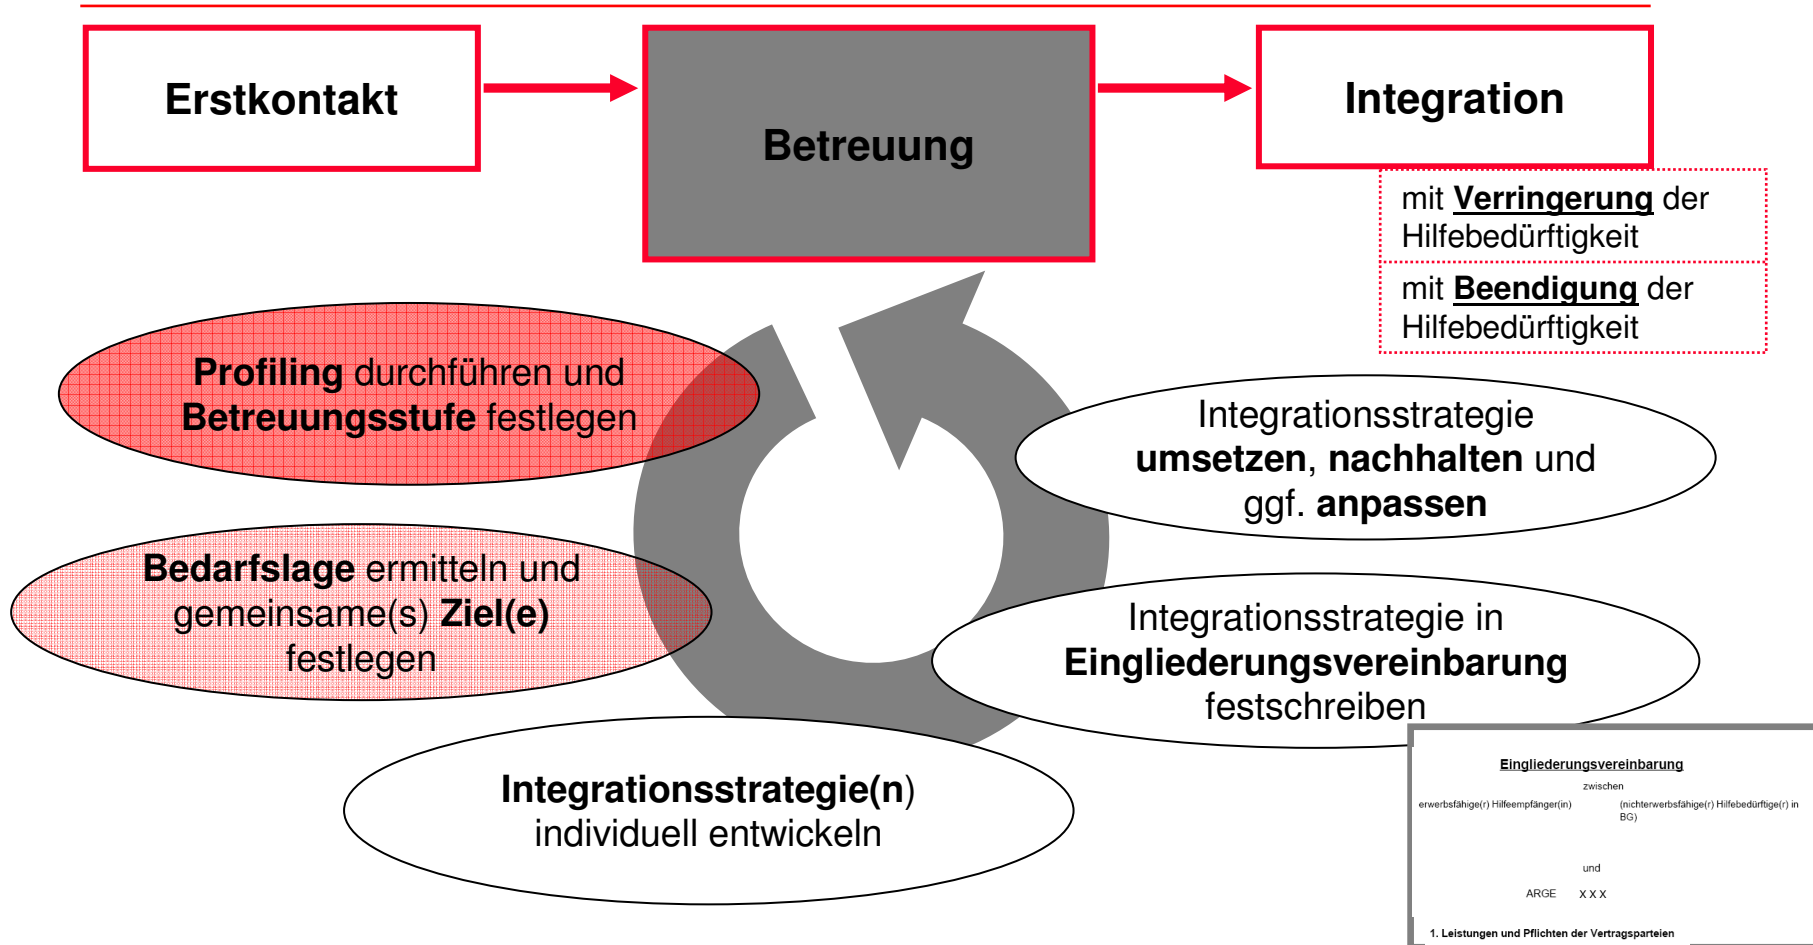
Erstkontakt

Betreuung

Integration

mit **Verringerung** der Hilfebedürftigkeit

mit **Beendigung** der Hilfebedürftigkeit

**Profiling** durchführen und **Betreuungsstufe** festlegen

Integrationsstrategie **umsetzen**, **nachhalten** und ggf. **anpassen**

**Bedarfslage** ermitteln und gemeinsame(s) **Ziel(e)** festlegen

Integrationsstrategie in **Eingliederungsvereinbarung** festschreiben

**Integrationsstrategie(n)** individuell entwickeln

Eingliederungsvereinbarung

zwischen

erwerbsfähige(r) Hilfeempfänger(in)

(nichterwerbsfähige(r) Hilfebedürftige(r) in BG)

und

ARGE XXX

1. Leistungen und Pflichten der Vertragsparteien